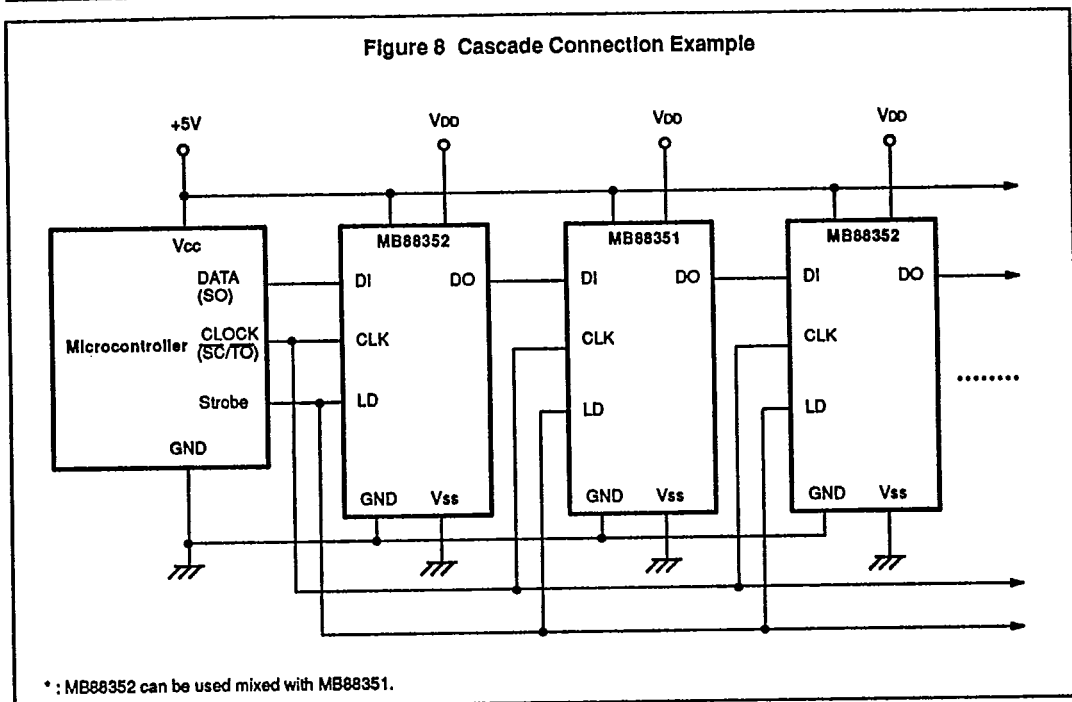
Figure 8 Cascade Connection Example

+5V

VDD

VDD

VDD

Vcc

Microcontroller

DATA (SO)

CLOCK $\overline{\text{(SC/TO)}}$

Strobe

GND

MB88352

DI

DO

CLK

LD

GND

Vss

MB88351

DI

DO

CLK

LD

GND

Vss

MB88352

DI

DO

CLK

LD

GND

Vss

.........

* : MB88352 can be used mixed with MB88351.